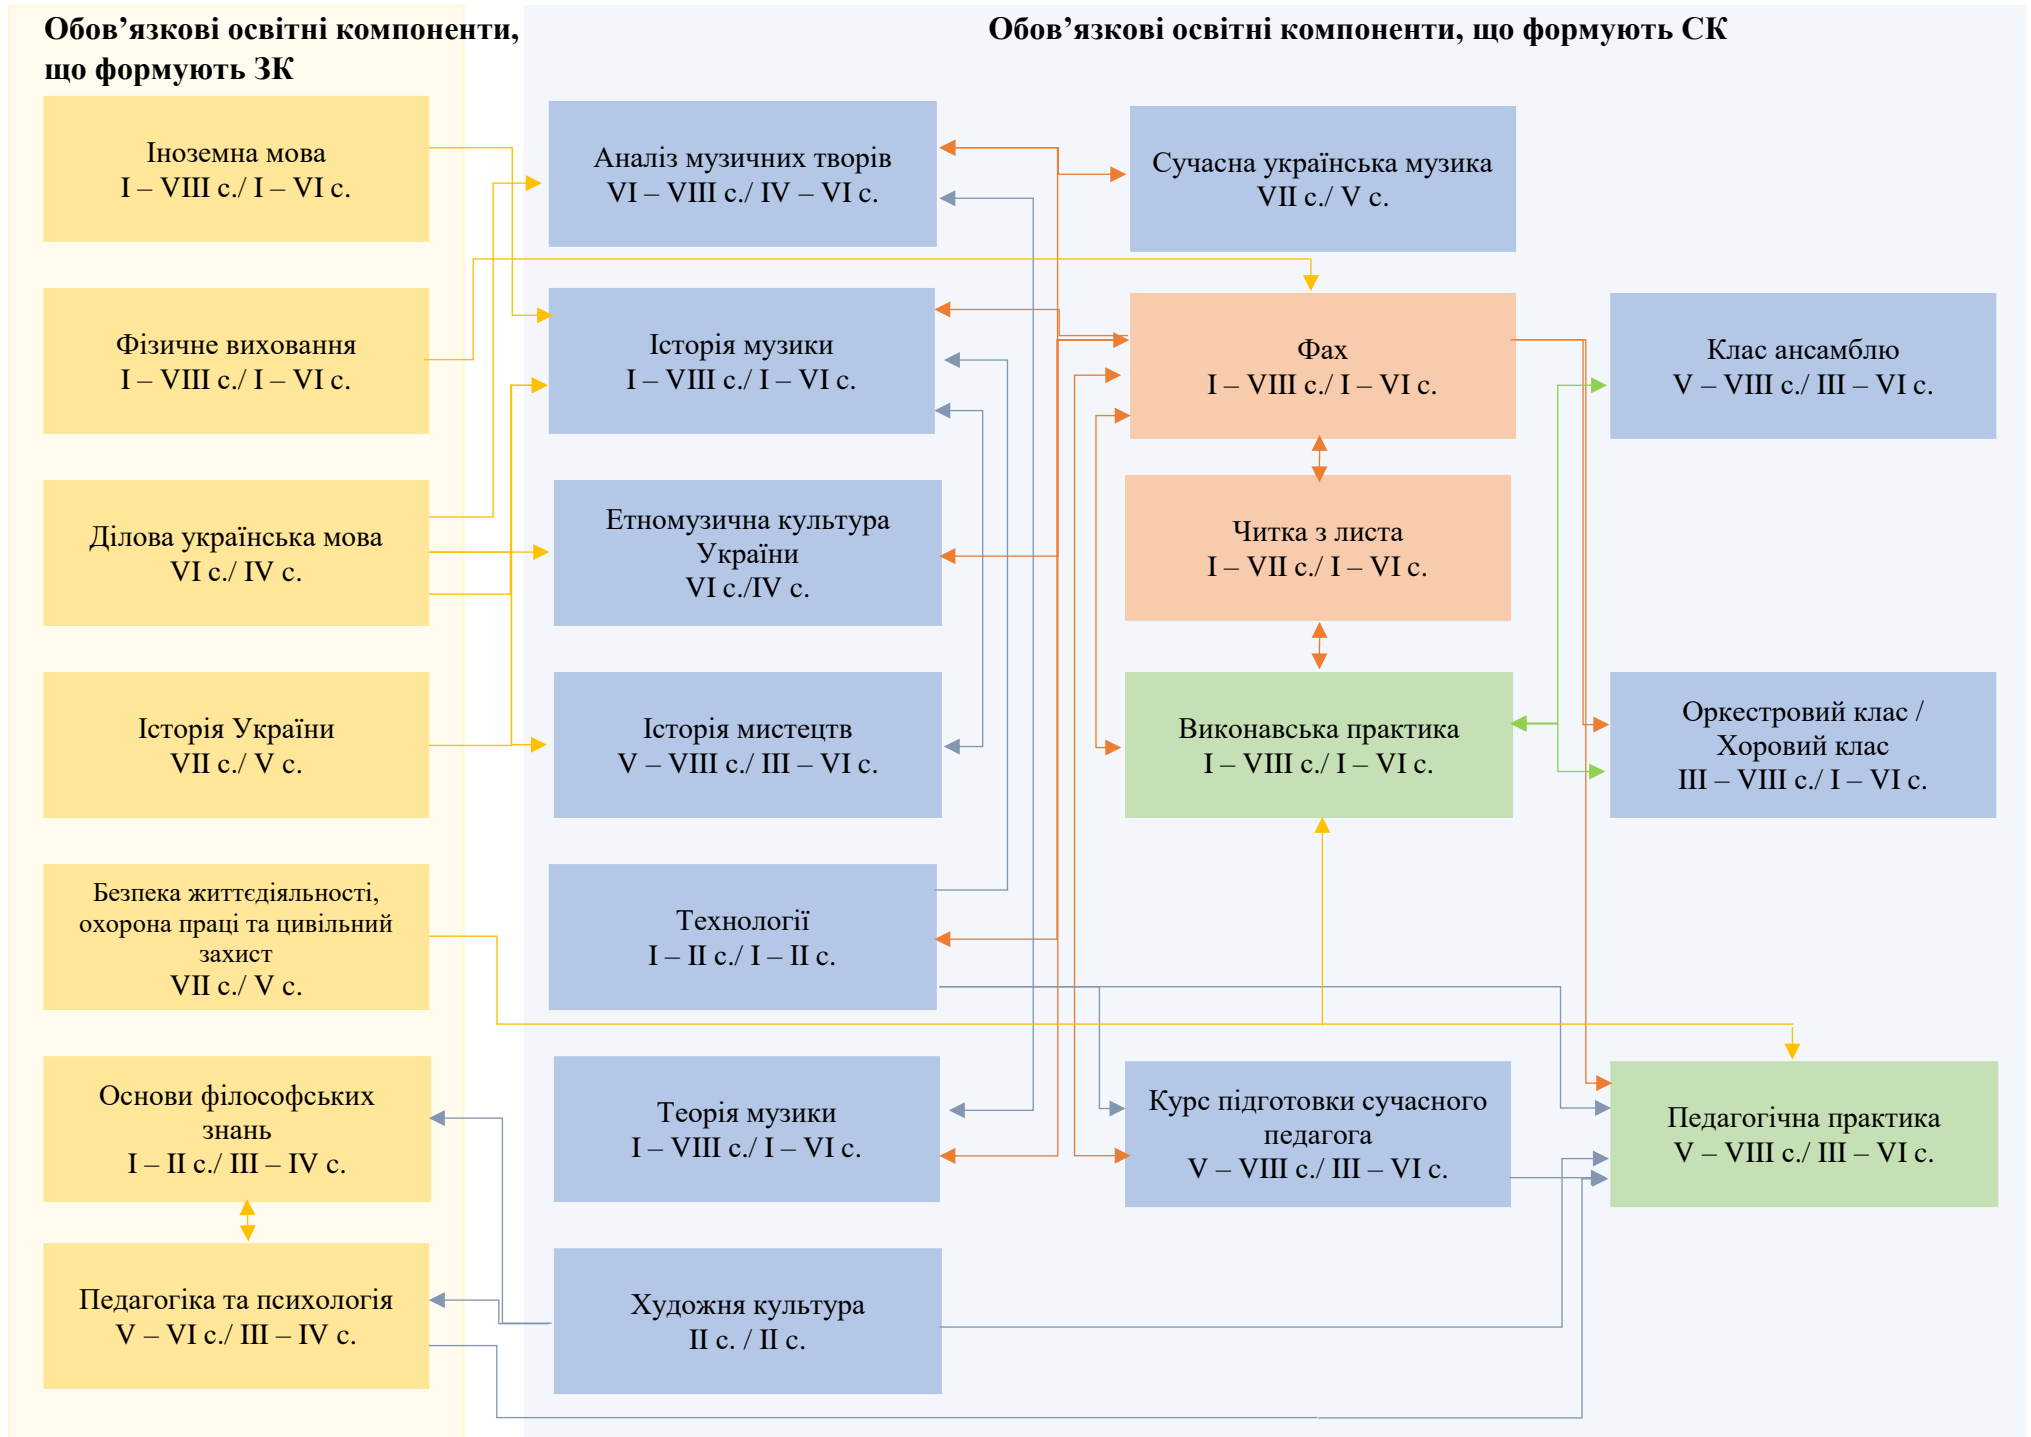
Обов’язкові освітні компоненти, що формують ЗК

Обов’язкові освітні компоненти, що формують СК

Іноземна мова
I – VIII с./ I – VI с.

Аналіз музичних творів
VI – VIII с./ IV – VI с.

Сучасна українська музика
VII с./ V с.

Фізичне виховання
I – VIII с./ I – VI с.

Історія музики
I – VIII с./ I – VI с.

Фах
I – VIII с./ I – VI с.

Клас ансамблю
V – VIII с./ III – VI с.

Ділова українська мова
VI с./ IV с.

Етномузична культура України
VI с./IV с.

Читка з листа
I – VII с./ I – VI с.

Історія України
VII с./ V с.

Історія мистецтв
V – VIII с./ III – VI с.

Виконавська практика
I – VIII с./ I – VI с.

Оркестровий клас / Хоровий клас
III – VIII с./ I – VI с.

Безпека життєдіяльності, охорона праці та цивільний захист
VII с./ V с.

Технології
I – II с./ I – II с.

Основи філософських знань
I – II с./ III – IV с.

Теорія музики
I – VIII с./ I – VI с.

Курс підготовки сучасного педагога
V – VIII с./ III – VI с.

Педагогічна практика
V – VIII с./ III – VI с.

Педагогіка та психологія
V – VI с./ III – IV с.

Художня культура
II с. / II с.